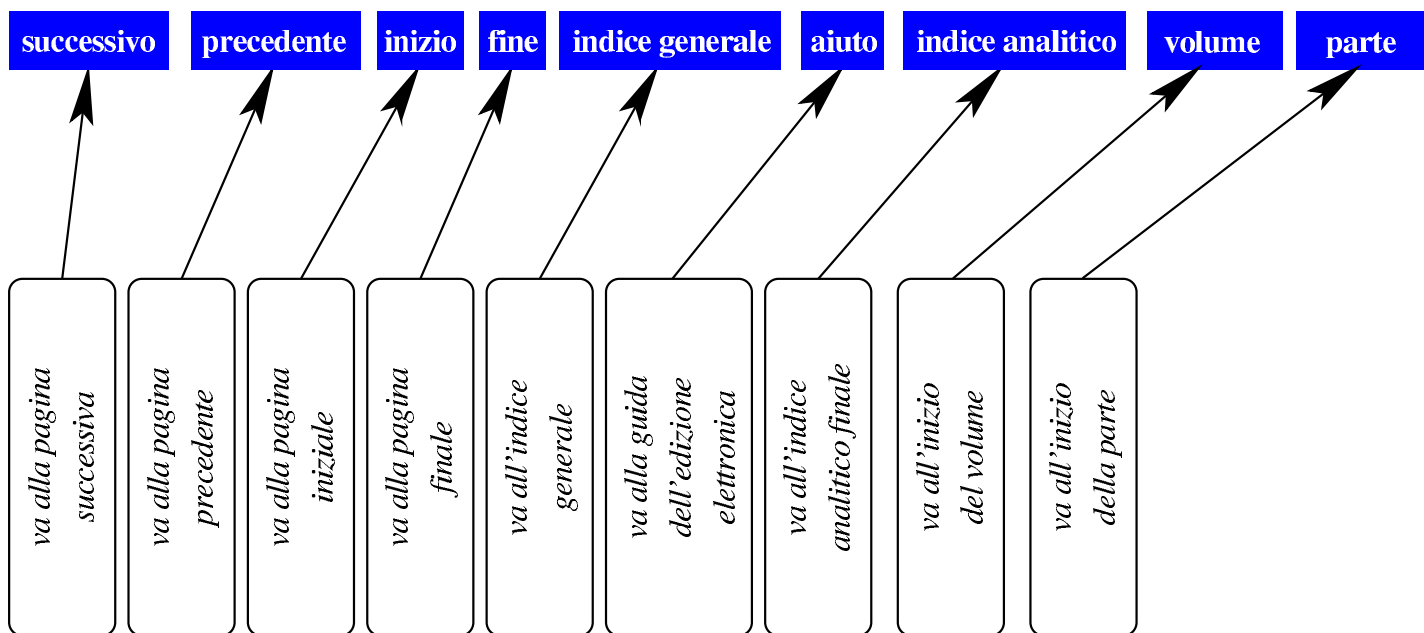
successivo precedente inizio fine indice generale aiuto indice analitico volume parte

va alla pagina successiva

va alla pagina precedente

va alla pagina iniziale

va alla pagina finale

va all'indice generale

va alla guida dell'edizione elettronica

va all'indice analitico finale

va all'inizio del volume

va all'inizio della parte